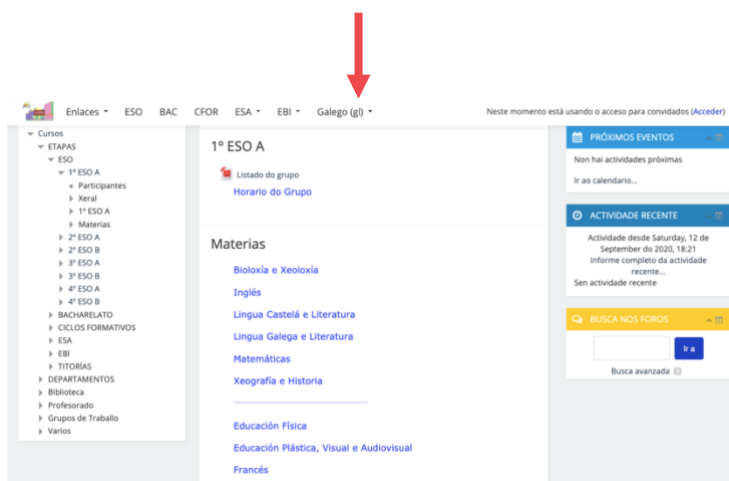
Enlaces ESO BAC CFOR ESA EBI Galego (gl)

Neste momento está usando o acceso para convidados (Acceder)

Cursos
ETAPAS
ESO
1º ESO A
Participantes
Xeral
1º ESO A
Materias
2º ESO A
2º ESO B
3º ESO A
3º ESO B
4º ESO A
4º ESO B
BACHARELATO
CICLOS FORMATIVOS
ESA
EBI
TITORÍAS
DEPARTAMENTOS
Biblioteca
Profesorado
Grupos de Traballo
Varios

1º ESO A

Listado do grupo
Horario do Grupo

Materias

Bioloxía e Xeoloxía
Inglés
Lingua Castelá e Literatura
Lingua Galega e Literatura
Matemáticas
Xeografía e Historia

Educación Física
Educación Plástica, Visual e Audiovisual
Francés

PRÓXIMOS EVENTOS
Non hai actividades próximas
Ir ao calendario...

ACTIVIDADE RECENTE
Actividade desde Saturday, 12 de September do 2020, 18:21
Informe completo da actividade recente...
Sen actividade recente

BUSCA NOS FOROS
Ir a
Busca avanzada